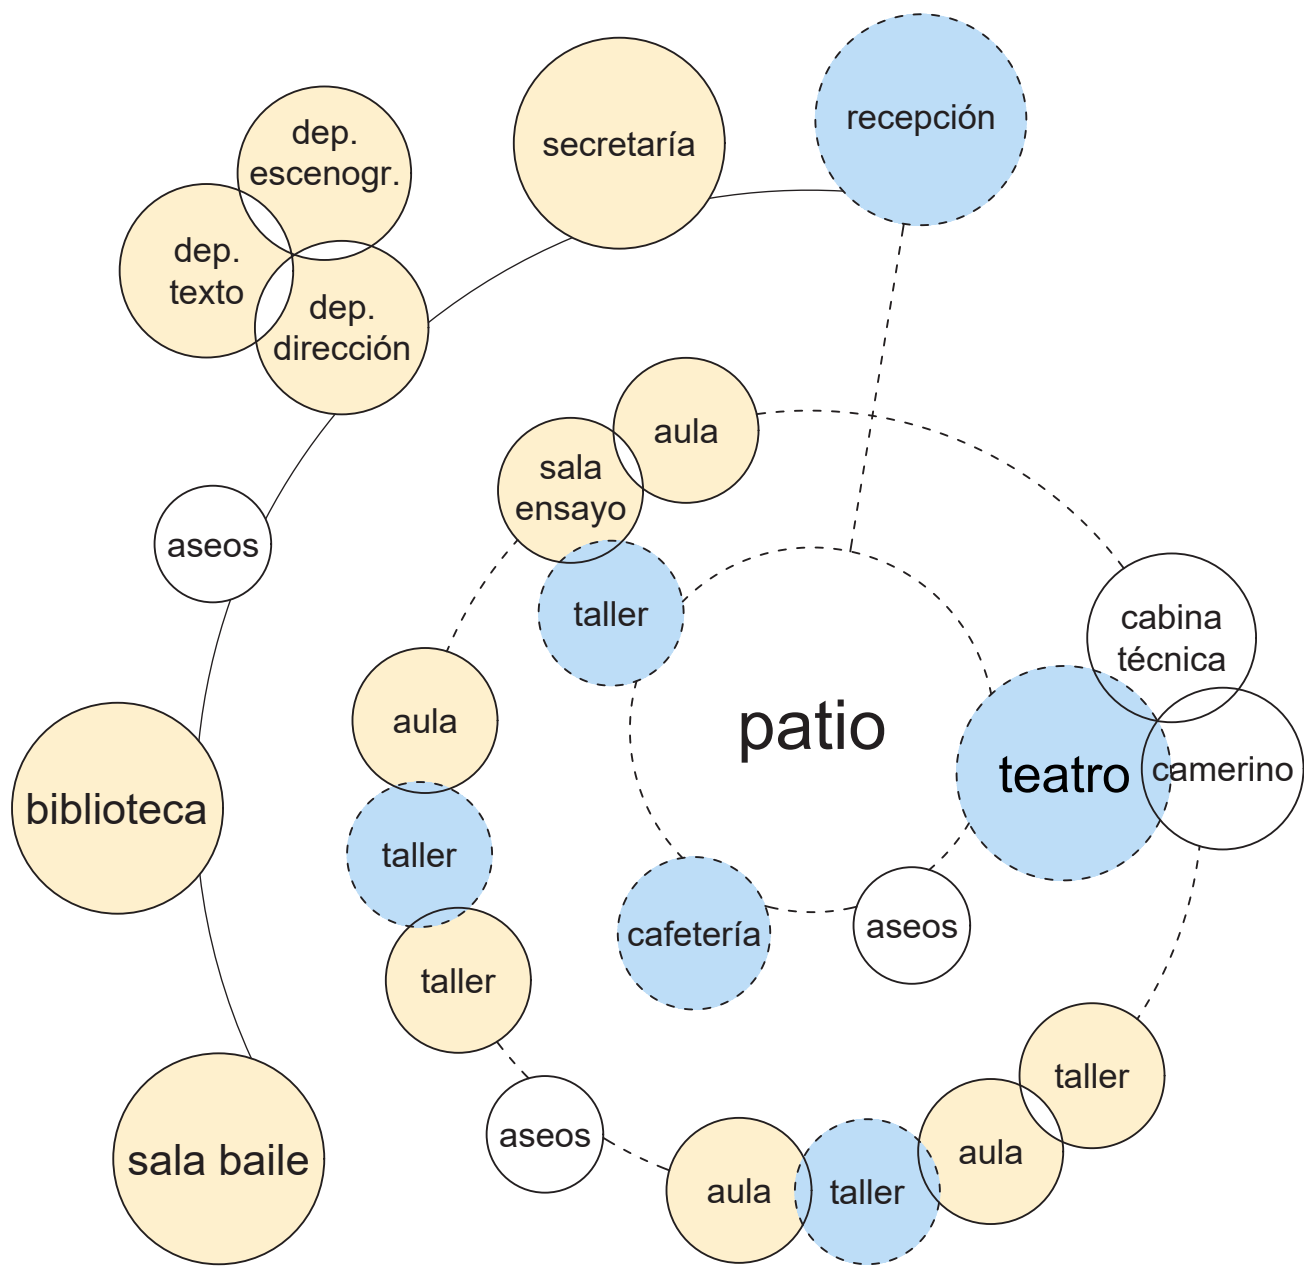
dep. escenogr.

secretaría

recepción

dep. texto

dep. dirección

aula

sala ensayo

aseos

taller

cabina técnica

patio

aula

teatro

camerino

biblioteca

taller

cafetería

aseos

taller

taller

aseos

aula

aula

taller

sala baile